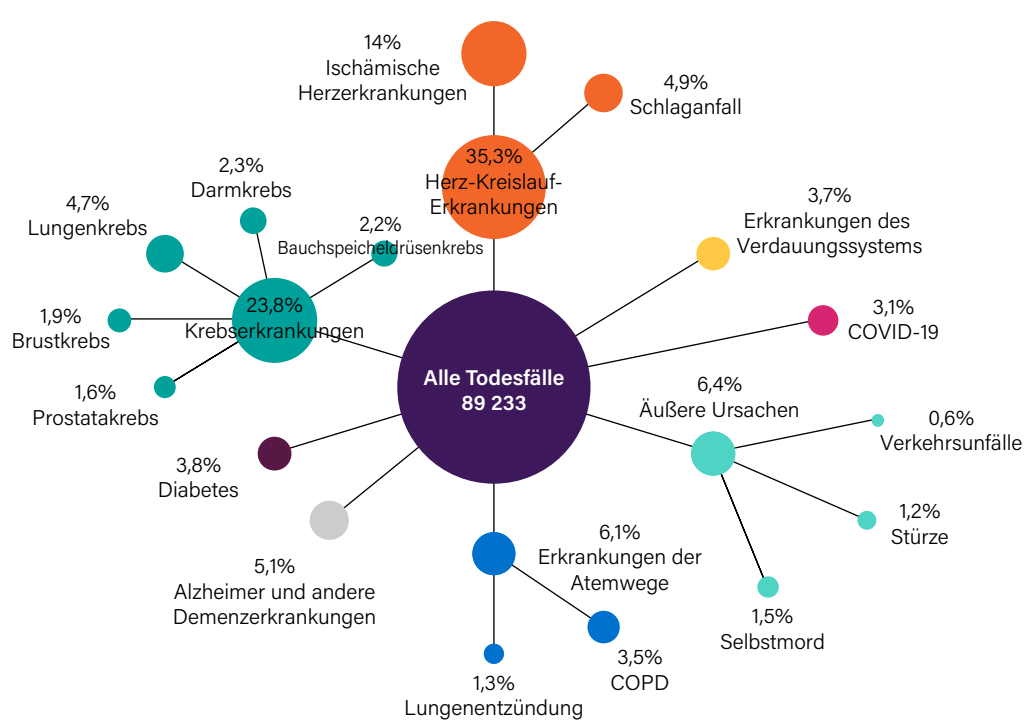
14%
Ischämische
Herzerkrankungen

4,9%
Schlaganfall

35,3%
Herz-Kreislauf-
Erkrankungen

2,3%
Darmkrebs

4,7%
Lungenkrebs

2,2%
Bauchspeicheldrüsenkrebs

3,7%
Erkrankungen des
Verdauungssystems

1,9%
Brustkrebs

23,8%
Krebserkrankungen

3,1%
COVID-19

1,6%
Prostatakrebs

Alle Todesfälle
89 233

6,4%
Äußere Ursachen

0,6%
Verkehrsunfälle

3,8%
Diabetes

1,2%
Stürze

6,1%
Erkrankungen der
Atemwege

5,1%
Alzheimer und andere
Demenzerkrankungen

1,5%
Selbstmord

3,5%
COPD

1,3%
Lungenentzündung